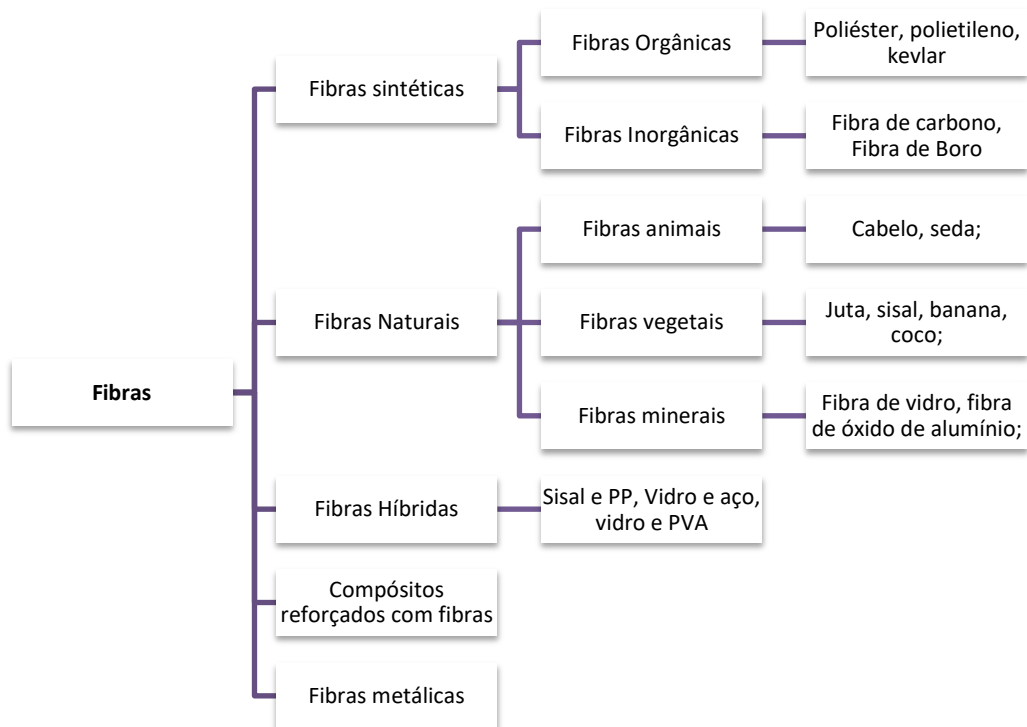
Fibras

Fibras sintéticas

Fibras Orgânicas

Poliéster, polietileno, kevlar

Fibras Inorgânicas

Fibra de carbono, Fibra de Boro

Fibras Naturais

Fibras animais

Cabelo, seda;

Fibras vegetais

Juta, sisal, banana, coco;

Fibras minerais

Fibra de vidro, fibra de óxido de alumínio;

Fibras Híbridas

Sisal e PP, Vidro e aço, vidro e PVA

Compósitos reforçados com fibras

Fibras metálicas